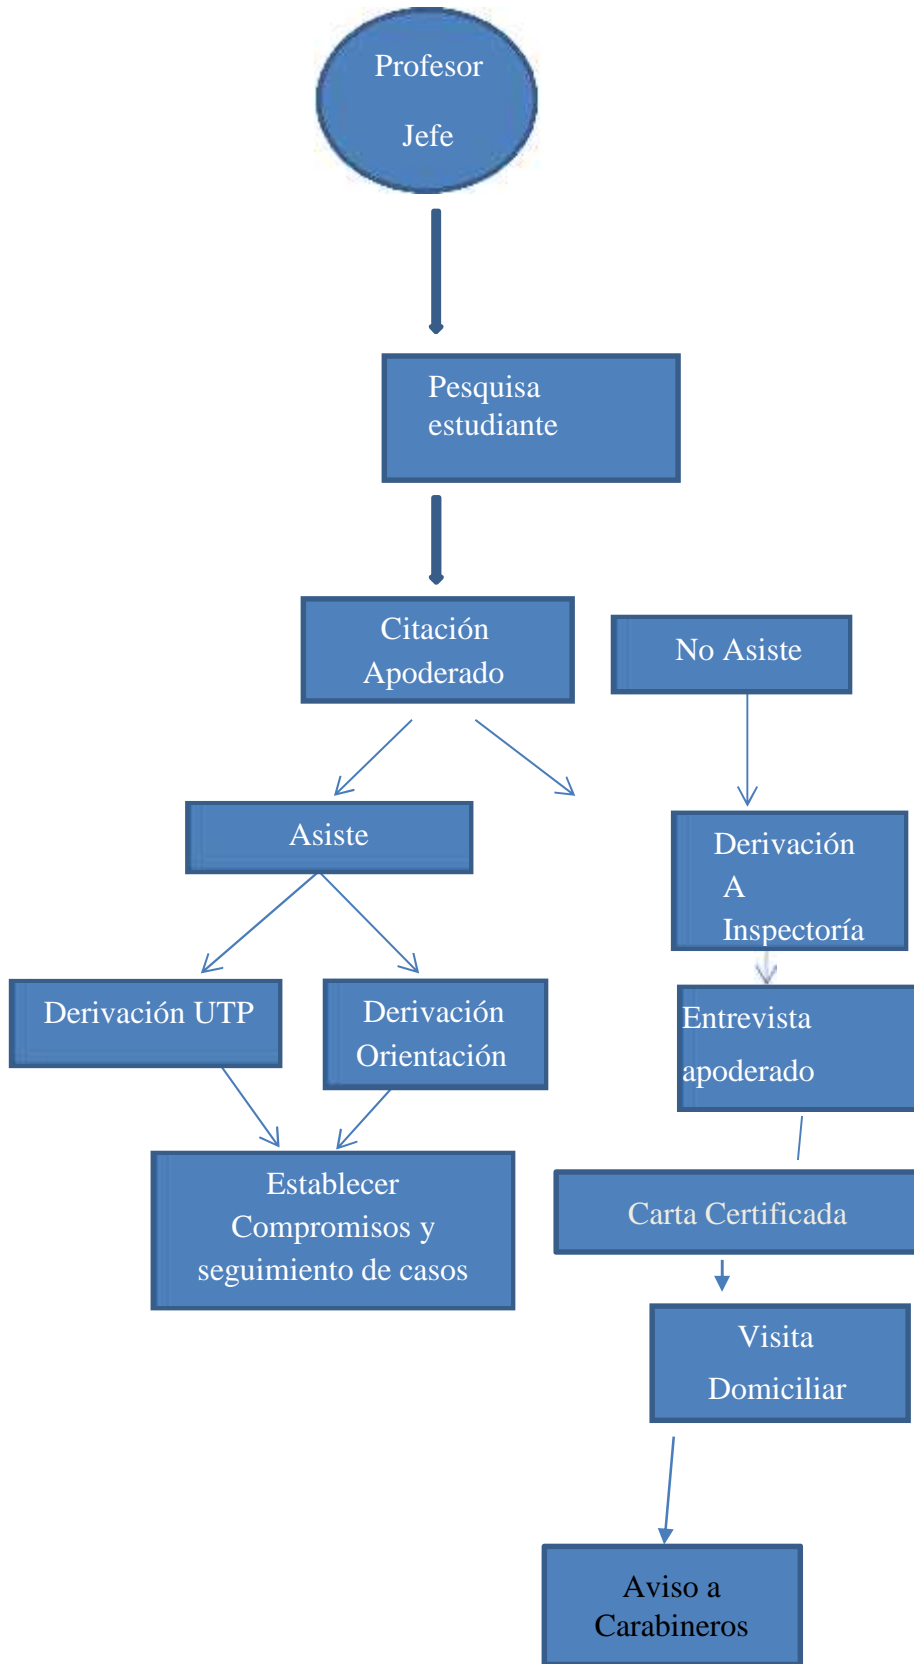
Profesor
Jefe

Pesquisa estudiante

Citación Apoderado

No Asiste

Asiste

Derivación A Inspectoría

Derivación UTP

Derivación Orientación

Entrevista apoderado

Establecer Compromisos y seguimiento de casos

Carta Certificada

Visita Domiciliar

Aviso a Carabineros